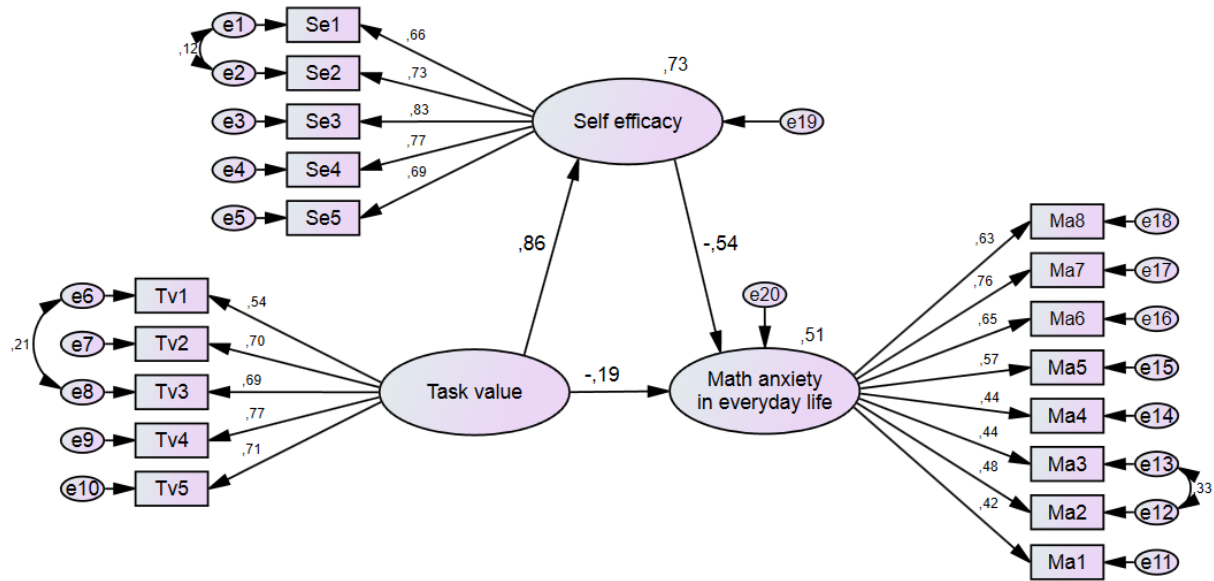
e1 Se1 ,66
,12
e2 Se2 ,73
e3 Se3 ,83
e4 Se4 ,77
e5 Se5 ,69
,73
Self efficacy
e19
,86
-,54
e6 Tv1 ,54
,21
e7 Tv2 ,70
e8 Tv3 ,69
e9 Tv4 ,77
e10 Tv5 ,71
Task value
-,19
e20
,51
Math anxiety in everyday life
,63 Ma8 e18
,76 Ma7 e17
,65 Ma6 e16
,57 Ma5 e15
,44 Ma4 e14
,44 Ma3 e13
,48 Ma2 e12
,33
,42 Ma1 e11